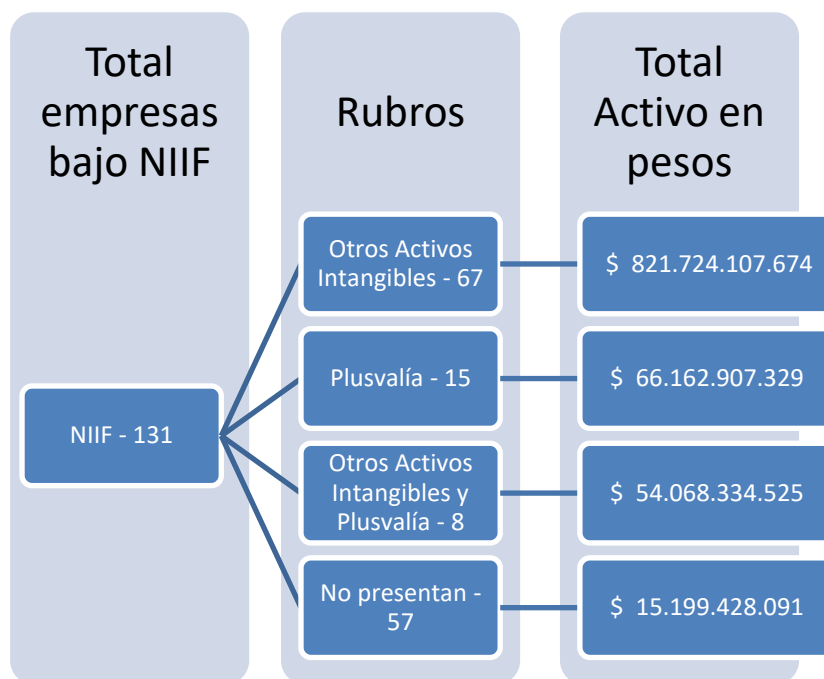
Total empresas bajo NIIF

Rubros

Total Activo en pesos

NIIF - 131

Otros Activos Intangibles - 67

$ 821.724.107.674

Plusvalía - 15

$ 66.162.907.329

Otros Activos Intangibles y Plusvalía - 8

$ 54.068.334.525

No presentan - 57

$ 15.199.428.091